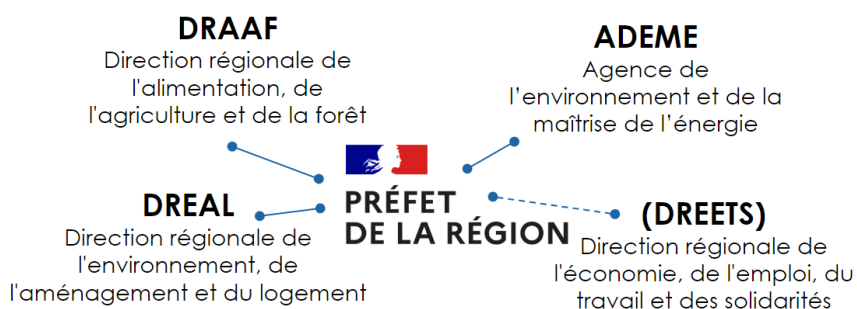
DRAAF
Direction régionale de l'alimentation, de l'agriculture et de la forêt

ADEME
Agence de l'environnement et de la maîtrise de l'énergie

DREAL
Direction régionale de l'environnement, de l'aménagement et du logement

PRÉFET DE LA RÉGION

(DREETS)
Direction régionale de l'économie, de l'emploi, du travail et des solidarités